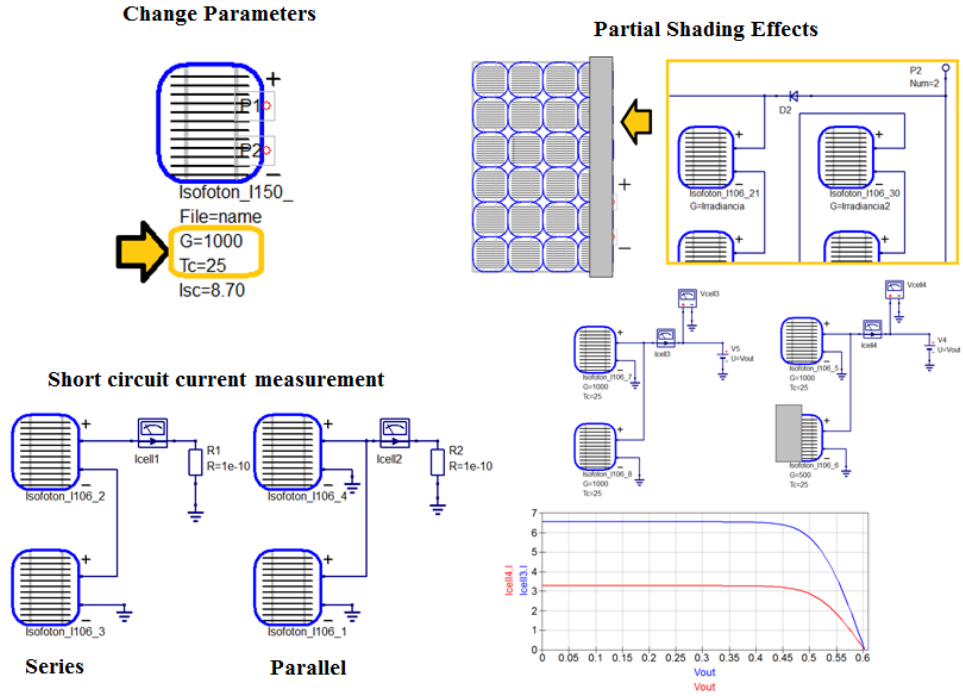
Change Parameters

+
P1
P2
–
Isofoton_I150_
File=name
G=1000
Tc=25
Isc=8.70

Partial Shading Effects

+
–

P2
Num=2
D2
+
Isofoton_I106_21
G=Irradiancia
+
Isofoton_I106_30
G=Irradiancia2
+
+

Vcell3
Icell3
V5
U=Vout
+
–
Isofoton_I106_7
G=1000
Tc=25
+
–
Isofoton_I106_8
G=1000
Tc=25

Vcell4
Icell4
V4
U=Vout
+
–
Isofoton_I106_5
G=1000
Tc=25
+
–
Isofoton_I106_6
G=500
Tc=25

Short circuit current measurement

+
–
Isofoton_I106_2
Icell1
R1
R=1e-10
+
–
Isofoton_I106_3

+
–
Isofoton_I106_4
Icell2
R2
R=1e-10
+
–
Isofoton_I106_1

Series

Parallel

7
6
5
4
3
2
1
0
Icell4.I
Icell3.I
0 0.05 0.1 0.15 0.2 0.25 0.3 0.35 0.4 0.45 0.5 0.55 0.6
Vout
Vout